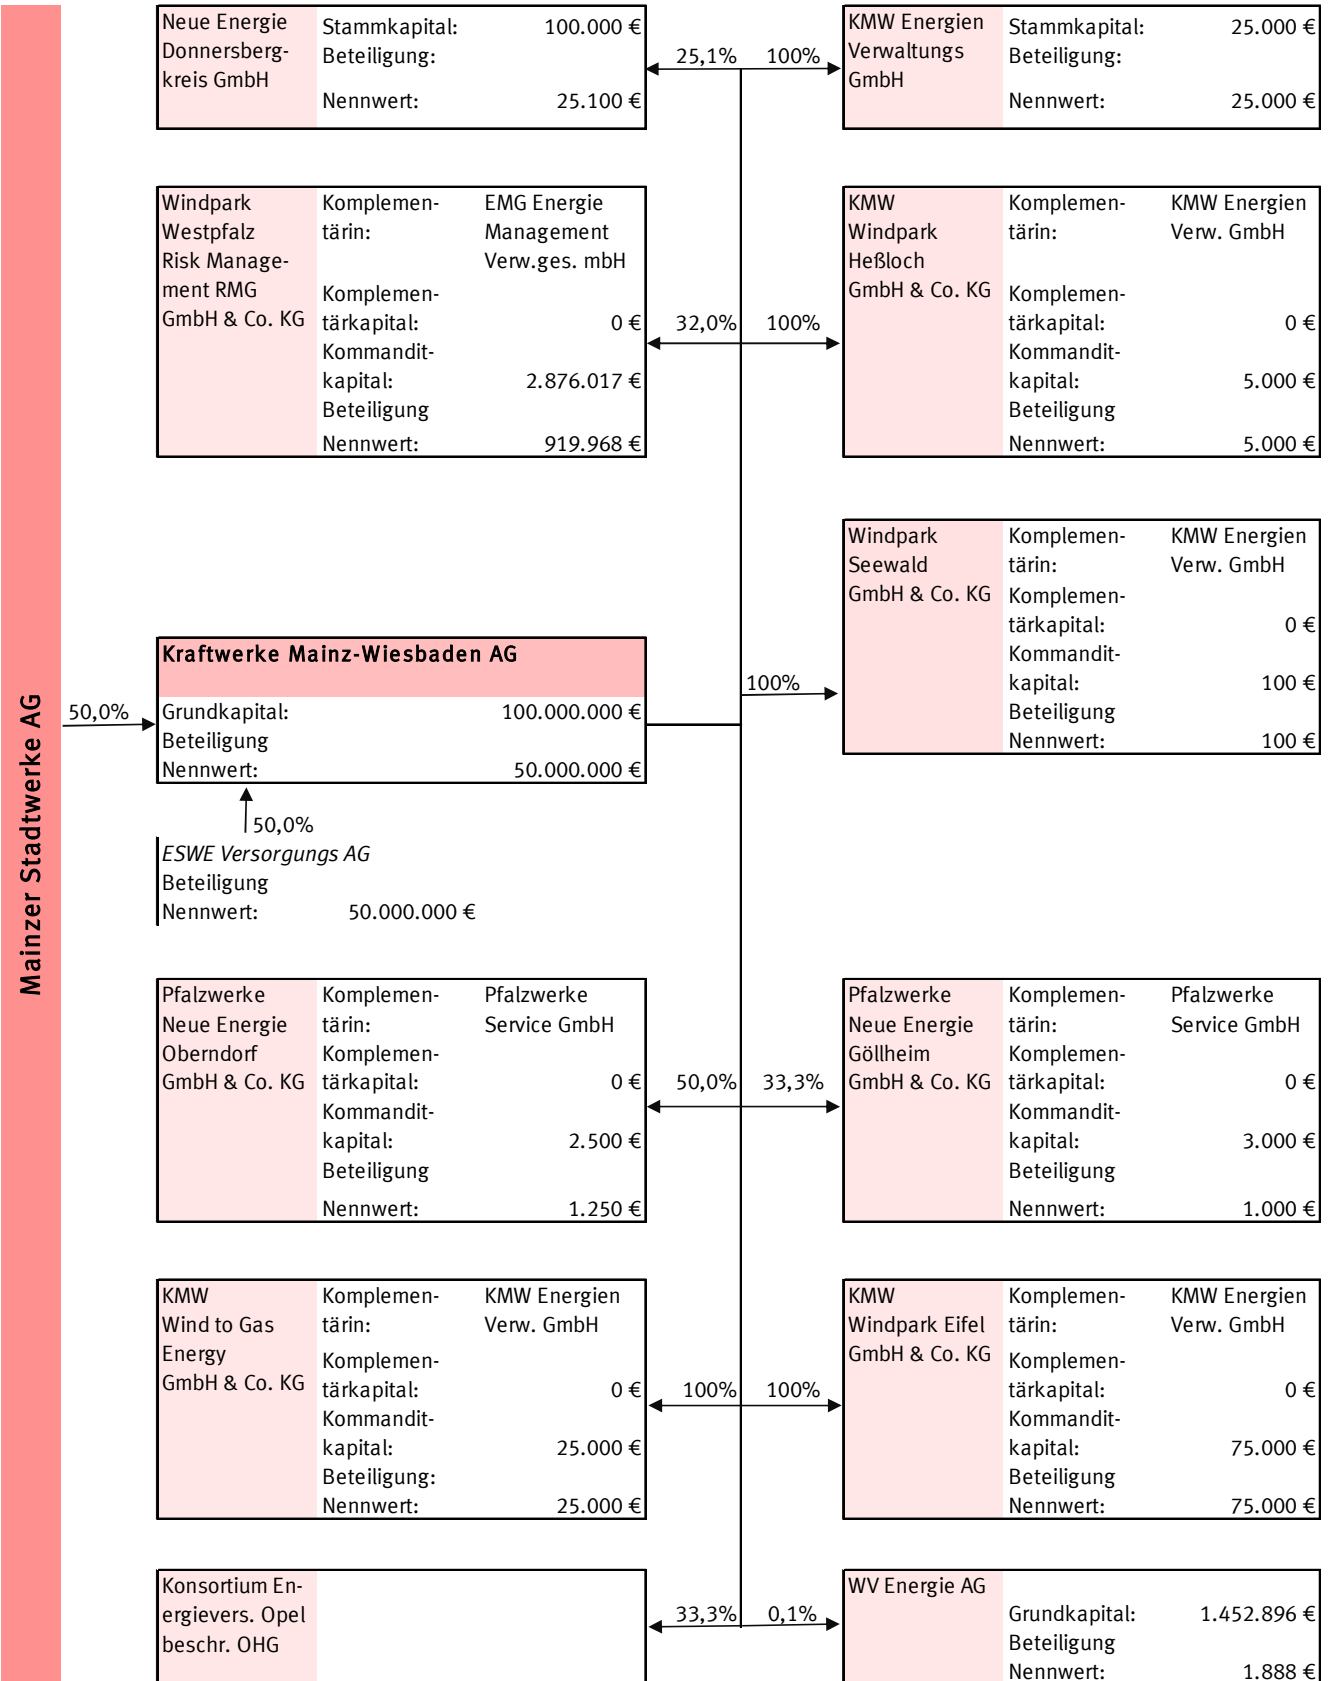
Mainzer Stadtwerke AG

Neue Energie Donnersbergkreis GmbH
Stammkapital: 100.000 €
Beteiligung:
Nennwert: 25.100 €

25,1%
100%

KMW Energien Verwaltungs GmbH
Stammkapital: 25.000 €
Beteiligung:
Nennwert: 25.000 €

Windpark Westpfalz Risk Management RMG GmbH & Co. KG
Komplementärin: EMG Energie Management Verw.ges. mbH
Komplementärkapital: 0 €
Kommanditkapital: 2.876.017 €
Beteiligung
Nennwert: 919.968 €

32,0%
100%

KMW Windpark Heßloch GmbH & Co. KG
Komplementärin: KMW Energien Verw. GmbH
Komplementärkapital: 0 €
Kommanditkapital: 5.000 €
Beteiligung
Nennwert: 5.000 €

Windpark Seewald GmbH & Co. KG
Komplementärin: KMW Energien Verw. GmbH
Komplementärkapital: 0 €
Kommanditkapital: 100 €
Beteiligung
Nennwert: 100 €

100%

50,0%

Kraftwerke Mainz-Wiesbaden AG
Grundkapital: 100.000.000 €
Beteiligung
Nennwert: 50.000.000 €

50,0%
ESWE Versorgungs AG
Beteiligung
Nennwert: 50.000.000 €

Pfalzwerke Neue Energie Oberndorf GmbH & Co. KG
Komplementärin: Pfalzwerke Service GmbH
Komplementärkapital: 0 €
Kommanditkapital: 2.500 €
Beteiligung
Nennwert: 1.250 €

50,0%
33,3%

Pfalzwerke Neue Energie Göllheim GmbH & Co. KG
Komplementärin: Pfalzwerke Service GmbH
Komplementärkapital: 0 €
Kommanditkapital: 3.000 €
Beteiligung
Nennwert: 1.000 €

KMW Wind to Gas Energy GmbH & Co. KG
Komplementärin: KMW Energien Verw. GmbH
Komplementärkapital: 0 €
Kommanditkapital: 25.000 €
Beteiligung:
Nennwert: 25.000 €

100%
100%

KMW Windpark Eifel GmbH & Co. KG
Komplementärin: KMW Energien Verw. GmbH
Komplementärkapital: 0 €
Kommanditkapital: 75.000 €
Beteiligung
Nennwert: 75.000 €

Konsortium Energievers. Opel beschr. OHG

33,3%
0,1%

WV Energie AG
Grundkapital: 1.452.896 €
Beteiligung
Nennwert: 1.888 €